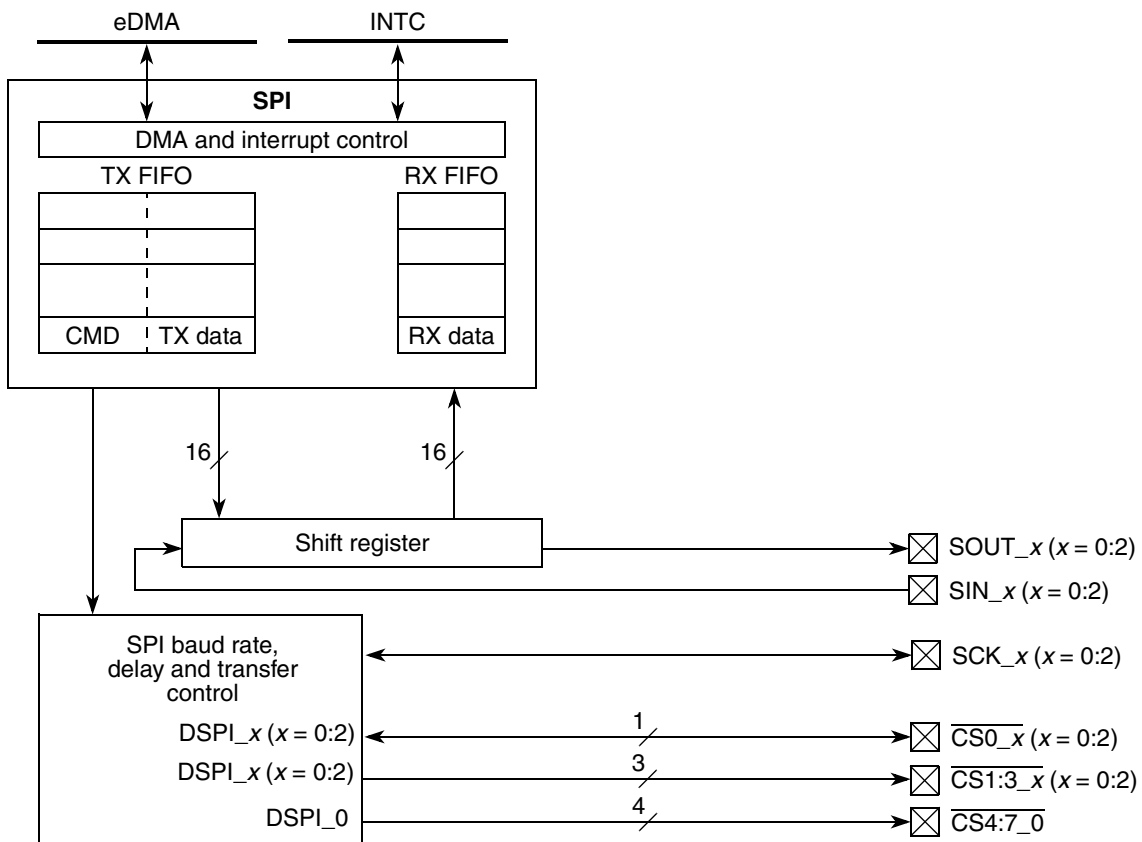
eDMA

INTC

SPI

DMA and interrupt control

TX FIFO

RX FIFO

CMD

TX data

RX data

16

16

Shift register

SOUT_$x$ ($x$ = 0:2)

SIN_$x$ ($x$ = 0:2)

SPI baud rate, delay and transfer control

SCK_$x$ ($x$ = 0:2)

DSPI_$x$ ($x$ = 0:2)

1

$\overline{\text{CS0\_}x}$ ($x$ = 0:2)

DSPI_$x$ ($x$ = 0:2)

3

$\overline{\text{CS1:3\_}x}$ ($x$ = 0:2)

DSPI_0

4

$\overline{\text{CS4:7\_0}}$